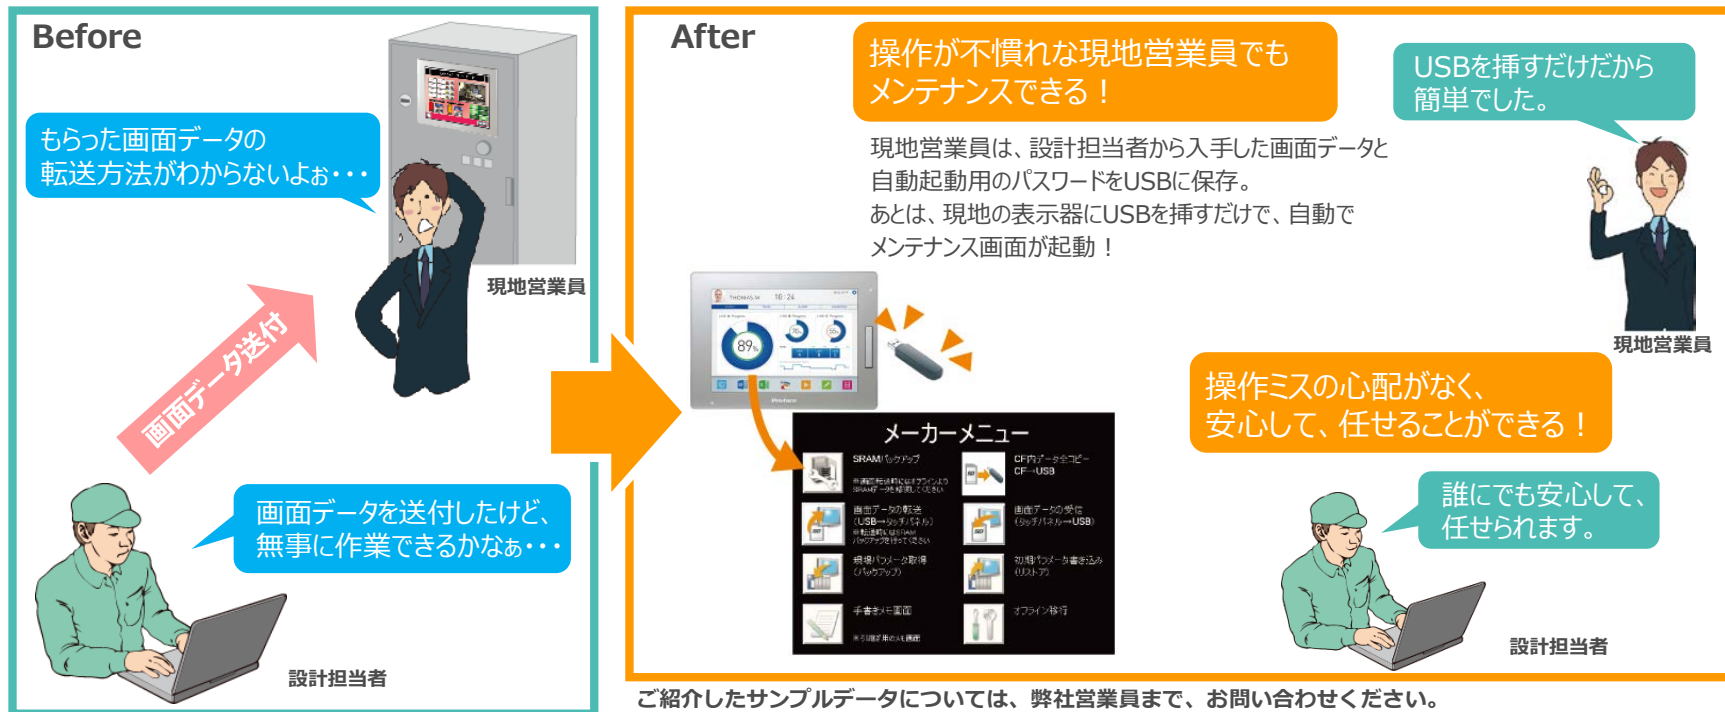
Before

もらった画面データの
転送方法がわからないよぉ・・・

現地営業員

画面データ送付

画面データを送付したけど、
無事に作業できるかなぁ・・・

設計担当者

After

操作が不慣れな現地営業員でも
メンテナンスできる！

USBを挿すだけだから
簡単でした。

現地営業員は、設計担当者から入手した画面データと
自動起動用のパスワードをUSBに保存。
あとは、現地の表示器にUSBを挿すだけで、自動で
メンテナンス画面が起動！

現地営業員

89%

メーカーメニュー

SRAMバックアップ

CF内データ全コピー
CF→USB

画面データの転送
(USB→タッチパネル)

画面データの受信
(タッチパネル→USB)

現場パラメータ取得
(バックアップ)

初期パラメータ書き込み
(リストア)

手書きメモ画面

オフライン移行

操作ミスの心配がなく、
安心して、任せることができる！

誰にでも安心して、
任せられます。

設計担当者

ご紹介したサンプルデータについては、弊社営業員まで、お問い合わせください。